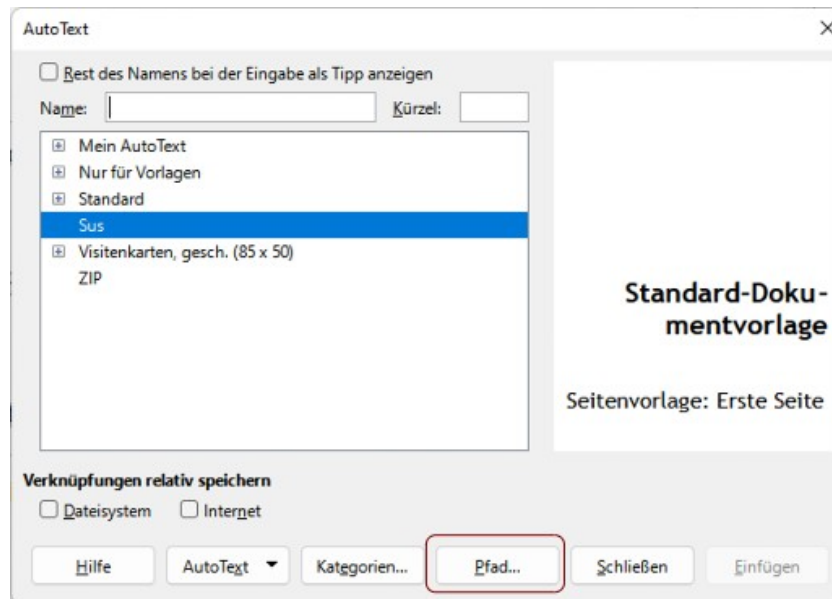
AutoText

Rest des Namens bei der Eingabe als Tipp anzeigen

Name:

Kürzel:

Mein AutoText
Nur für Vorlagen
Standard
Sus
Visitenkarten, gesch. (85 x 50)
ZIP

Standard-Dokumentvorlage

Seitenvorlage: Erste Seite

Verknüpfungen relativ speichern

Dateisystem
Internet

Hilfe
AutoText
Kategorien...
Pfad...
Schließen
Einfügen